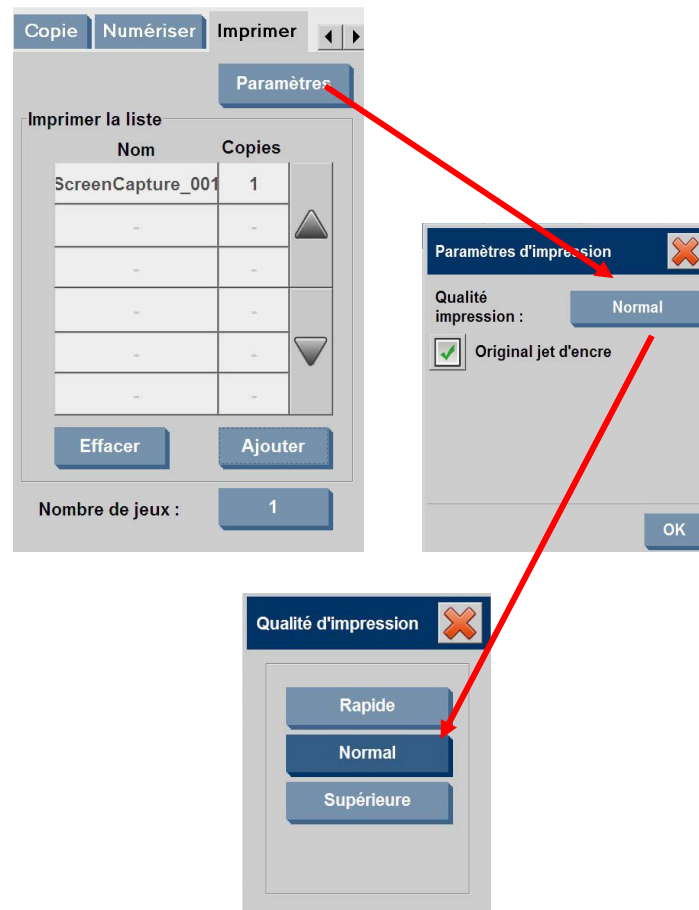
Copie | Numériser | Imprimer

Paramètres

Imprimer la liste

| Nom | Copies |
|---|---|
| ScreenCapture_001 | 1 |
| - | - |
| - | - |
| - | - |
| - | - |
| - | - |

Effacer
Ajouter

Nombre de jeux : 1

Paramètres d'impression

Qualité impression : Normal

Original jet d'encre

OK

Qualité d'impression

Rapide
Normal
Supérieure